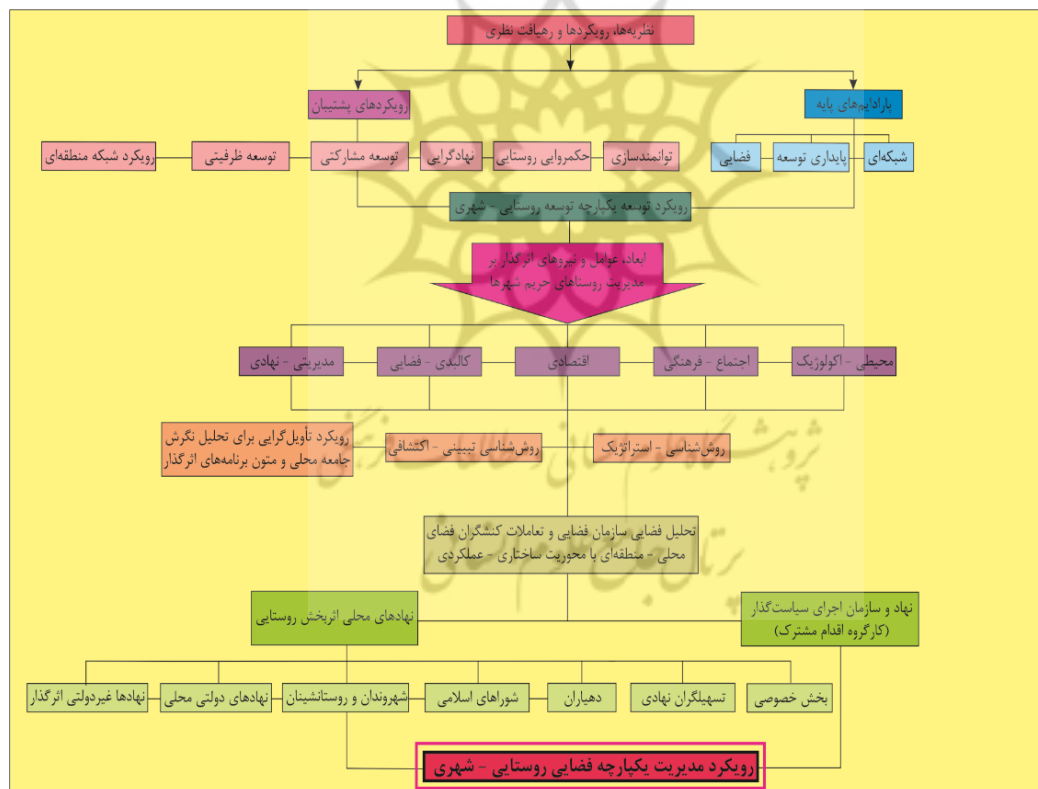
نظریه‌ها، رویکردها و رهیافت نظری

رویکردهای پشتیبان

پارادایم‌های پایه

رویکرد شبکه منطقه‌ای

توسعه ظرفیتی

توسعه مشارکتی

نهادگرایی

حکمروایی روستایی

توانمندسازی

فضایی

پایداری توسعه

شبکه‌ای

رویکرد توسعه یکپارچه توسعه روستایی - شهری

ابعاد، عوامل و نیروهای اثرگذار بر مدیریت روستاهای حریم شهرها

مدیریتی - نهادی

کالبدی - فضایی

اقتصادی

اجتماع - فرهنگی

محیطی - اکولوژیک

رویکرد تأویل‌گرایی برای تحلیل نگرش جامعه محلی و متون برنامه‌های اثرگذار

روش‌شناسی تبیینی - اکتشافی

روش‌شناسی - استراتژیک

تحلیل فضایی سازمان فضایی و تعاملات کنشگران فضای محلی - منطقه‌ای با محوریت ساختاری - عملکردی

نهادهای محلی اثربخش روستایی

نهاد و سازمان اجرای سیاست‌گذار (کارگروه اقدام مشترک)

نهادها غیردولتی اثرگذار

نهادهای دولتی محلی

شهروندان و روستانشینان

شوراهای اسلامی

دهیاران

تسهیلگران نهادی

بخش خصوصی

رویکرد مدیریت یکپارچه فضایی روستایی - شهری